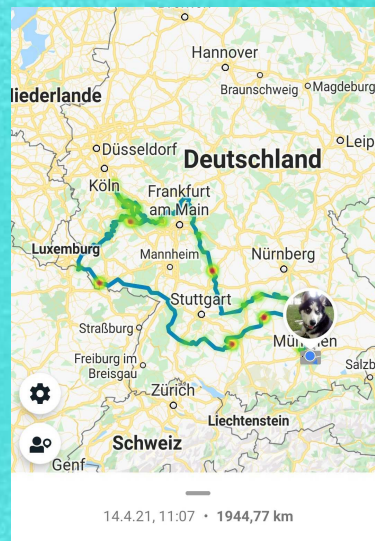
Hannover
iederlande
Braunschweig
Magdeburg
Düsseldorf
Deutschland
Leip
Köln
Frankfurt am Main
Luxemburg
Mannheim
Nürnberg
Stuttgart
Straßburg
Mün en
Freiburg im Breisgau
Salzb
Zürich
Liechtenstein
Schweiz
Genf
14.4.21, 11:07 • 1944,77 km